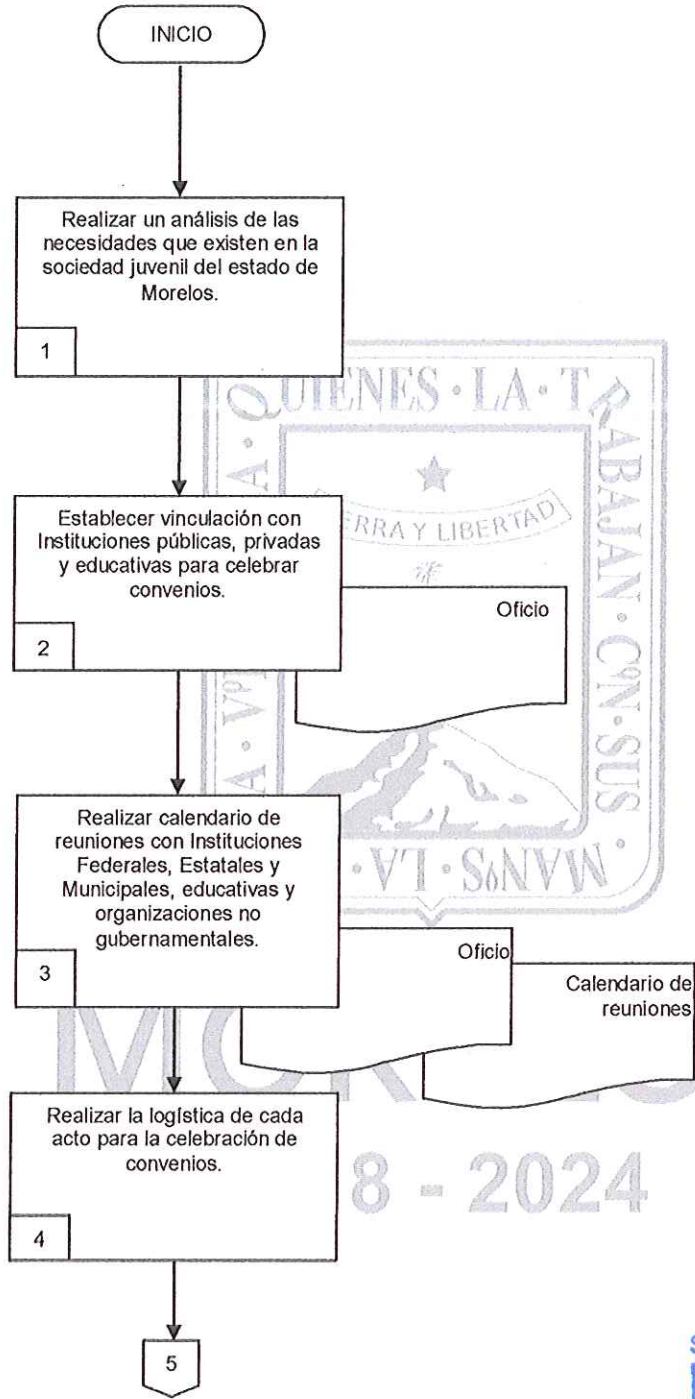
INICIO

Realizar un análisis de las necesidades que existen en la sociedad juvenil del estado de Morelos.

1

Establecer vinculación con Instituciones públicas, privadas y educativas para celebrar convenios.

Oficio

2

Realizar calendario de reuniones con Instituciones Federales, Estatales y Municipales, educativas y organizaciones no gubernamentales.

Oficio

Calendario de reuniones

3

Realizar la logística de cada acto para la celebración de convenios.

4

5

QUIENES · LA · TRABAJAN · CON · SUS · MANOS · LA ·

TIERRA Y LIBERTAD

MOR

8 - 2024